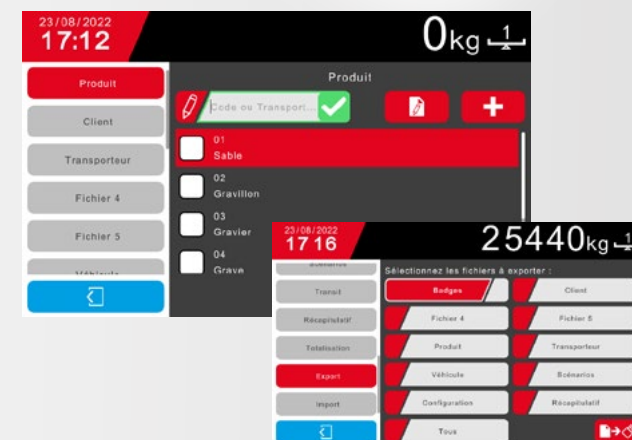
23/08/2022
17:12

0kg

Produit
Client
Transporteur
Fichier 4
Fichier 5
Véhicule

Produit

Code ou Transport...

01
Sable
02
Gravillon
03
Gravier
04
Grave

23/08/2022
17:16

25440kg

Scénarios
Transit
Récapitulatif
Totalisation
Export
Import

Sélectionnez les fichiers à exporter :

Badges
Client
Fichier 4
Fichier 5
Produit
Transporteur
Véhicule
Scénarios
Configuration
Récapitulatif
Tous